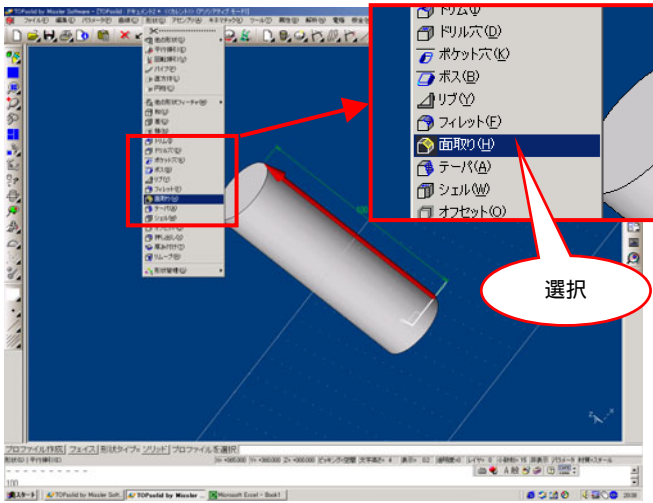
ドリム(M)
ドリル穴(D)
ポケット穴(K)
ボス(B)
リブ(Y)
フィレット(F)
面取り(H)
テーパ(A)
シェル(W)
オフセット(O)

選択

プロファイル作成 | フェイス | 形状タイプ: ソリッド | プロファイルを選択

スタート | TOPsolid by Missler Soft... | TOPsolid by Missler... | Microsoft Excel - Book1